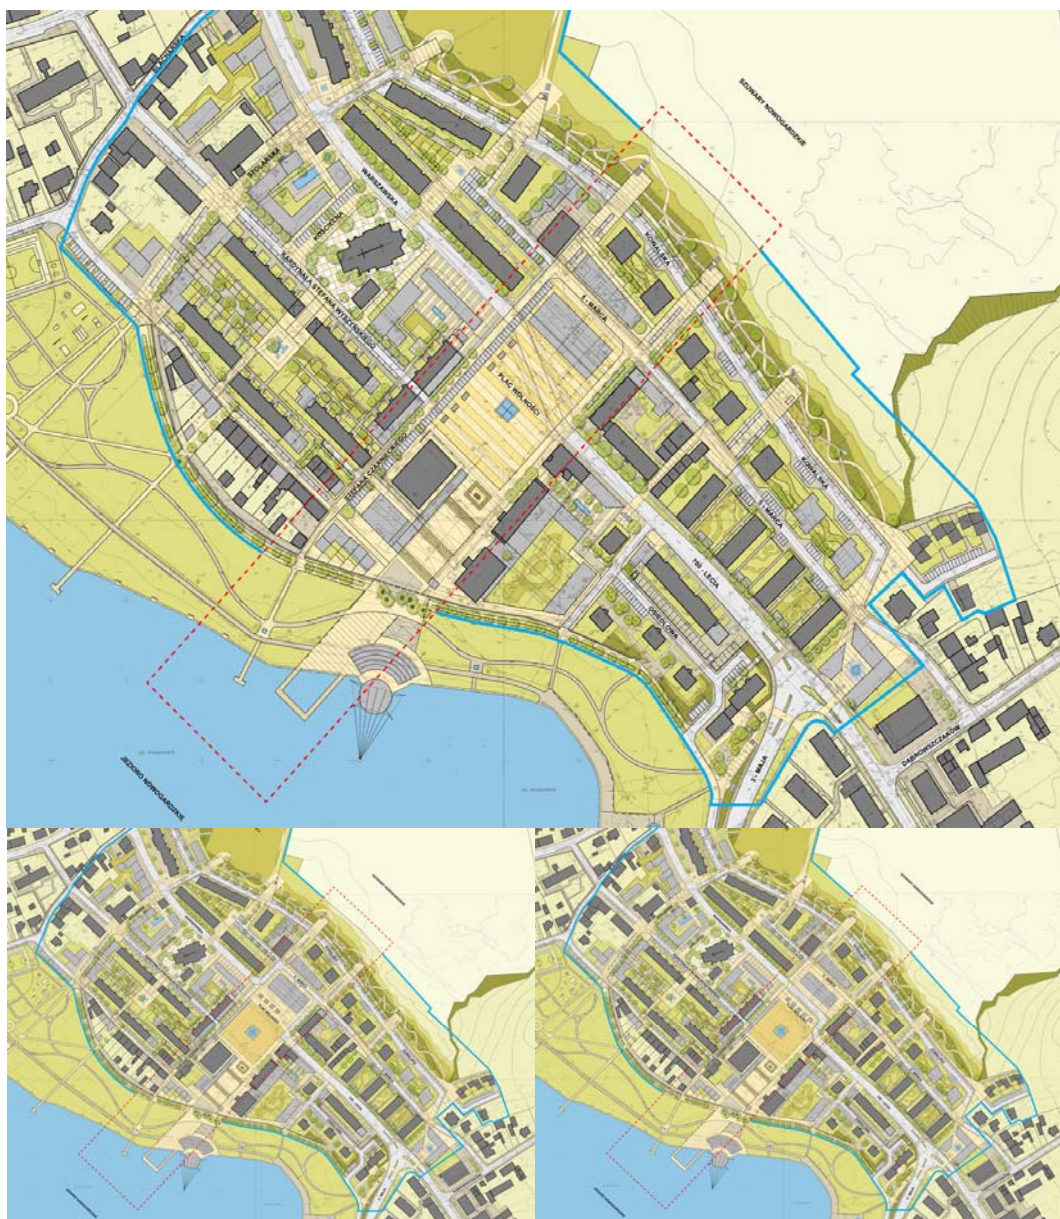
SZWARY NOWOGARDZKIE

WARSZAWSKA

STOLARSKA

KARDYNAŁA STEFANA WYSZYŃSKIEGO

KOWALSKA

3 MAJA

PLAC WOLNOŚCI

STEFANA CZARNIECKIEGO

KOWALSKA

3 MAJA

700 - LECIA

OBROŃCÓW

3 - MAJA

DĄBROWSZCZAKÓW

JEZIORO NOWOGARDZKIE